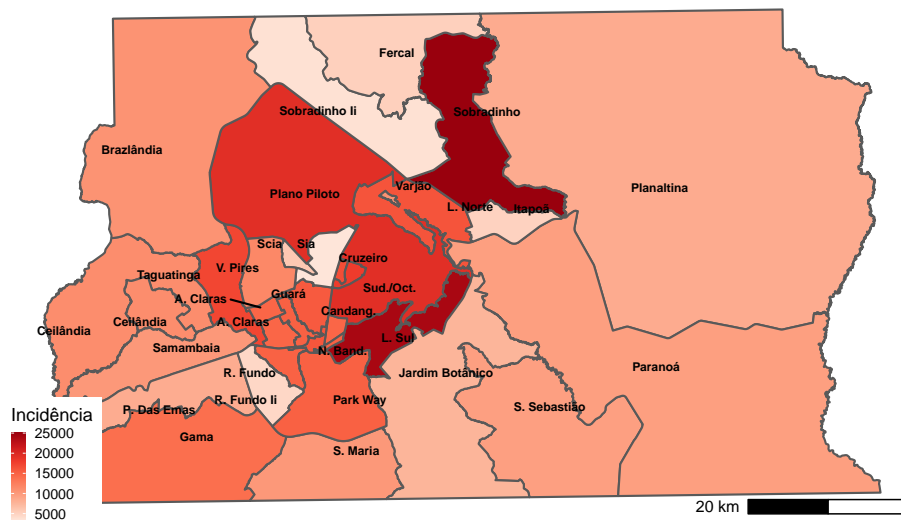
Fercal
Sobradinho Ii
Sobradinho
Brazlândia
Plano Piloto
Varjão
Planaltina
L. Norte
Itapoã
Scia
Sia
V. Pires
Cruzeiro
Taguatinga
A. Claras
Guará
Sud./Oct.
Candang.
Ceilândia
Ceilândia
A. Claras
L. Sul
Samambaia
N. Band.
R. Fundo
Jardim Botânico
Paranoá
Incidência
25000
20000
15000
10000
5000
P. Das Emas
R. Fundo Ii
Park Way
S. Sebastião
Gama
S. Maria
20 km